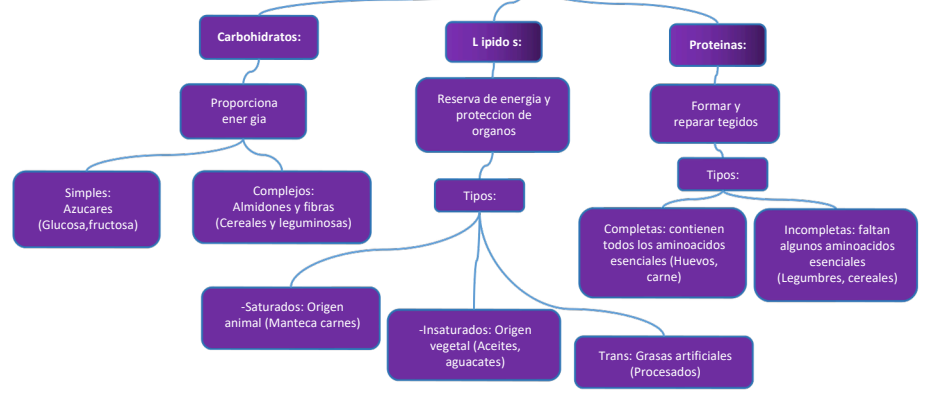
Carbohidratos:

Proporciona ener gia

Simples: Azucares (Glucosa,fructosa)

Complejos: Almidones y fibras (Cereales y leguminosas)

L ipido s:

Reserva de energia y proteccion de organos

Tipos:

-Saturados: Origen animal (Manteca carnes)

-Insaturados: Origen vegetal (Aceites, aguacates)

Trans: Grasas artificiales (Procesados)

Proteinas:

Formar y reparar tegidos

Tipos:

Completas: contienen todos los aminoacidos esenciales (Huevos, carne)

Incompletas: faltan algunos aminoacidos esenciales (Legumbres, cereales)